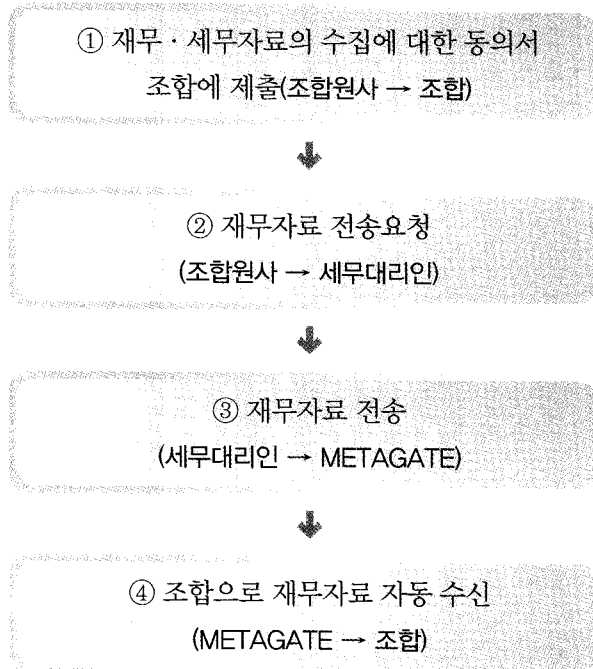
① 재무 · 세무자료의 수집에 대한 동의서 조합에 제출(조합원사 → 조합)

② 재무자료 전송요청 (조합원사 → 세무대리인)

③ 재무자료 전송 (세무대리인 → METAGATE)

④ 조합으로 재무자료 자동 수신 (METAGATE → 조합)